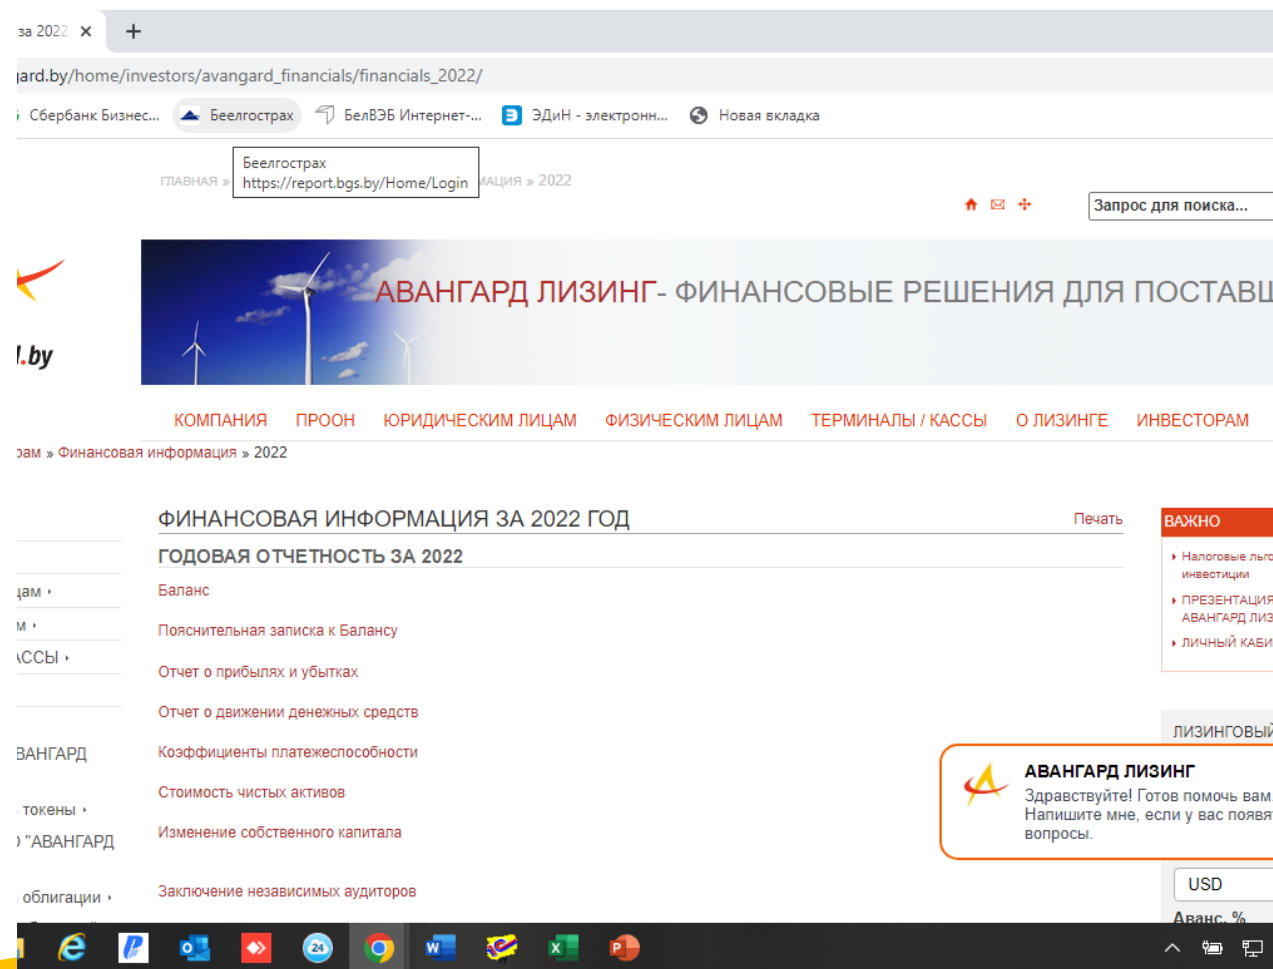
за 2022 ✕ +

ard.by/home/investors/avangard_financials/financials_2022/

Сбербанк Бизнес... Беелгострах БелВЭБ Интернет-... ЭДиН - электронн... Новая вкладка

ГЛАВНАЯ » Беелгострах https://report.bgs.by/Home/Login АЦИЯ » 2022

Запрос для поиска...

.by

АВАНГАРД ЛИЗИНГ- ФИНАНСОВЫЕ РЕШЕНИЯ ДЛЯ ПОСТАВ

КОМПАНИЯ ПРООН ЮРИДИЧЕСКИМ ЛИЦАМ ФИЗИЧЕСКИМ ЛИЦАМ ТЕРМИНАЛЫ / КАССЫ О ЛИЗИНГЕ ИНВЕСТОРАМ

рам » Финансовая информация » 2022

ФИНАНСОВАЯ ИНФОРМАЦИЯ ЗА 2022 ГОД

Печать

ГОДОВАЯ ОТЧЕТНОСТЬ ЗА 2022

Баланс

Пояснительная записка к Балансу

Отчет о прибылях и убытках

Отчет о движении денежных средств

Коэффициенты платежеспособности

Стоимость чистых активов

Изменение собственного капитала

Заключение независимых аудиторов

ам
м
ССЫ
ВАНГАРД
токены
"АВАНГАРД
облигации

ВАЖНО

Налоговые льго инвестиции

ПРЕЗЕНТАЦИЯ АВАНГАРД ЛИЗ

ЛИЧНЫЙ КАБИ

ЛИЗИНГОВЫЙ

АВАНГАРД ЛИЗИНГ
Здравствуйте! Готов помочь вам Напишите мне, если у вас появ вопросы.

USD

Аванс, %